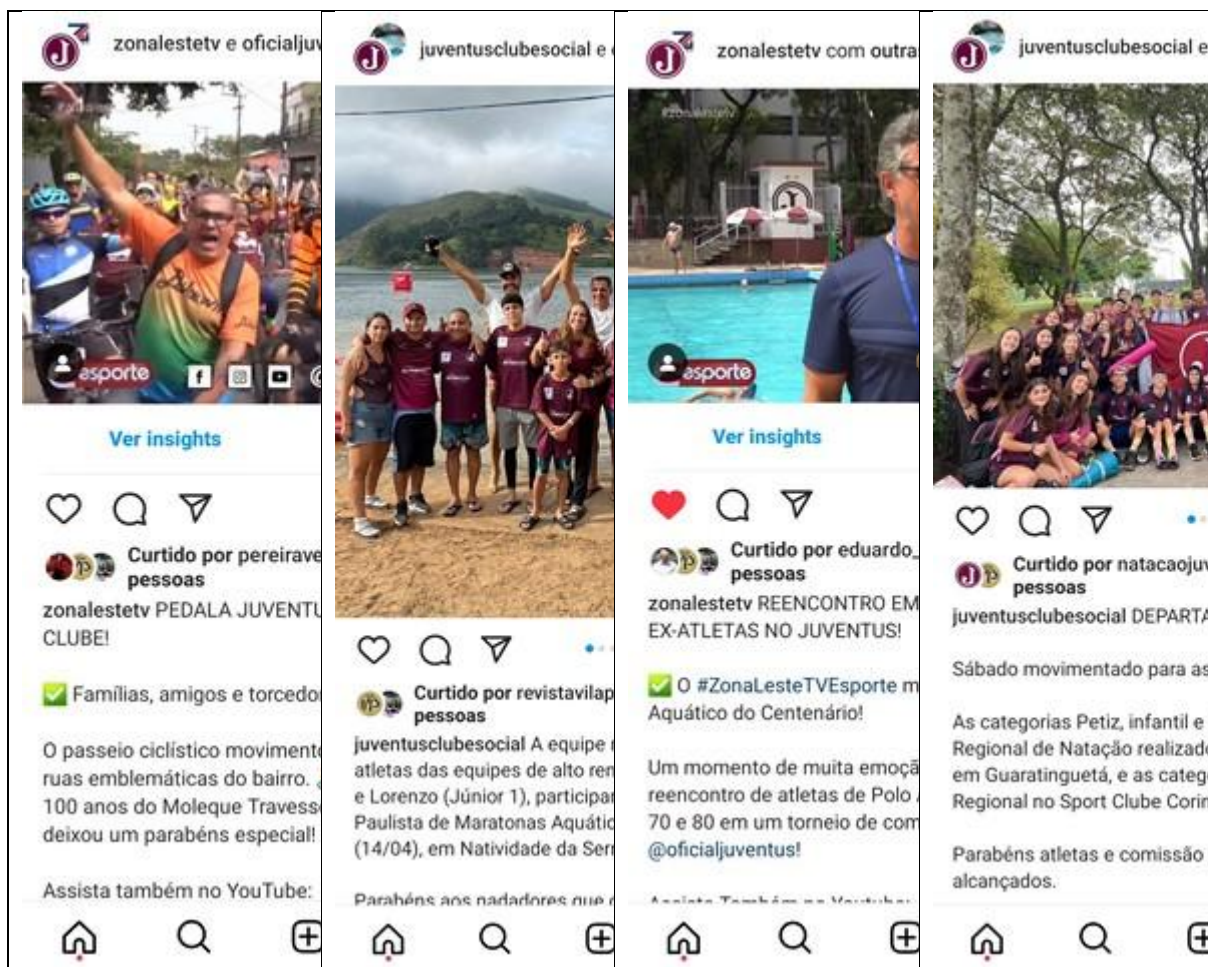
zonalestetv e oficialjuv

esporte

Ver insights

Curtido por pereirave pessoas

zonalestetv PEDALA JUVENTU CLUBE!

✅ Famílias, amigos e torcedo

O passeio ciclístico moviment ruas emblemáticas do bairro. 100 anos do Moleque Travess deixou um parabéns especial!

Assista também no YouTube:

juventusclubesocial e

Curtido por revistavilap pessoas

juventusclubesocial A equipe atletas das equipes de alto ren e Lorenzo (Júnior 1), participar Paulista de Maratonas Aquátic (14/04), em Natividade da Ser

Parabéns aos nadadores que

zonalestetv com outra

#zonalestetv

esporte

Ver insights

Curtido por eduardo_ pessoas

zonalestetv REENCONTRO EM EX-ATLETAS NO JUVENTUS!

✅ O #ZonaLesteTVEsporte m Aquático do Centenário!

Um momento de muita emoçã reencontro de atletas de Polo 70 e 80 em um torneio de com @oficialjuventus!

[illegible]

juventusclubesocial e

Curtido por natacaojuv pessoas

juventusclubesocial DEPARTA

Sábado movimentado para as

As categorias Petiz, infantil e Regional de Natação realizad em Guaratinguetá, e as categ Regional no Sport Clube Cori

Parabéns atletas e comissão alcançados.